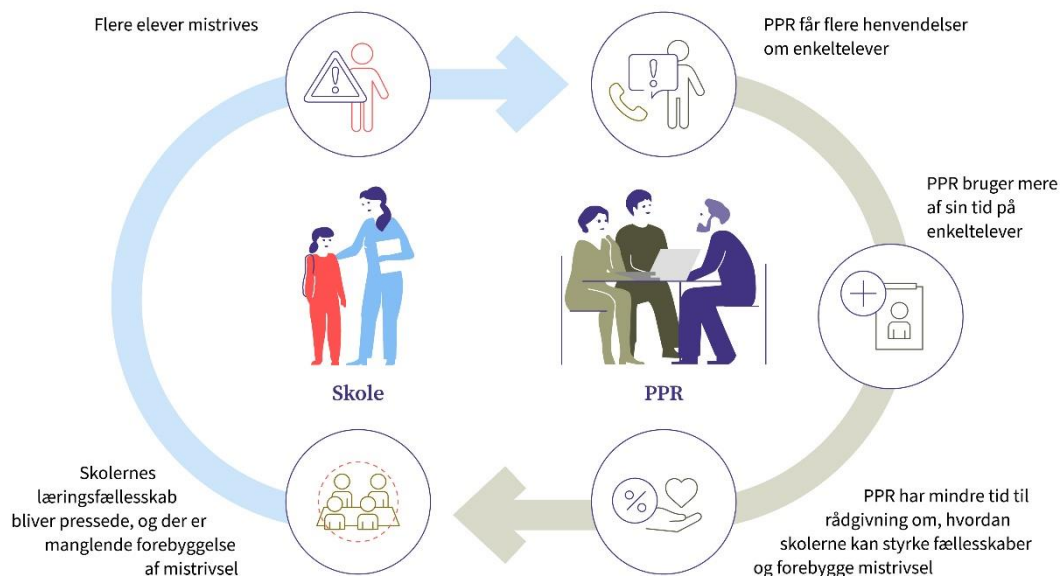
Flere elever mistrives

PPR får flere henvendelser om enkeltelever

PPR bruger mere af sin tid på enkeltelever

Skole

PPR

Skolernes læringsfællesskab bliver pressede, og der er manglende forebyggelse af mistrivsel

PPR har mindre tid til rådgivning om, hvordan skolerne kan styrke fællesskaber og forebygge mistrivsel